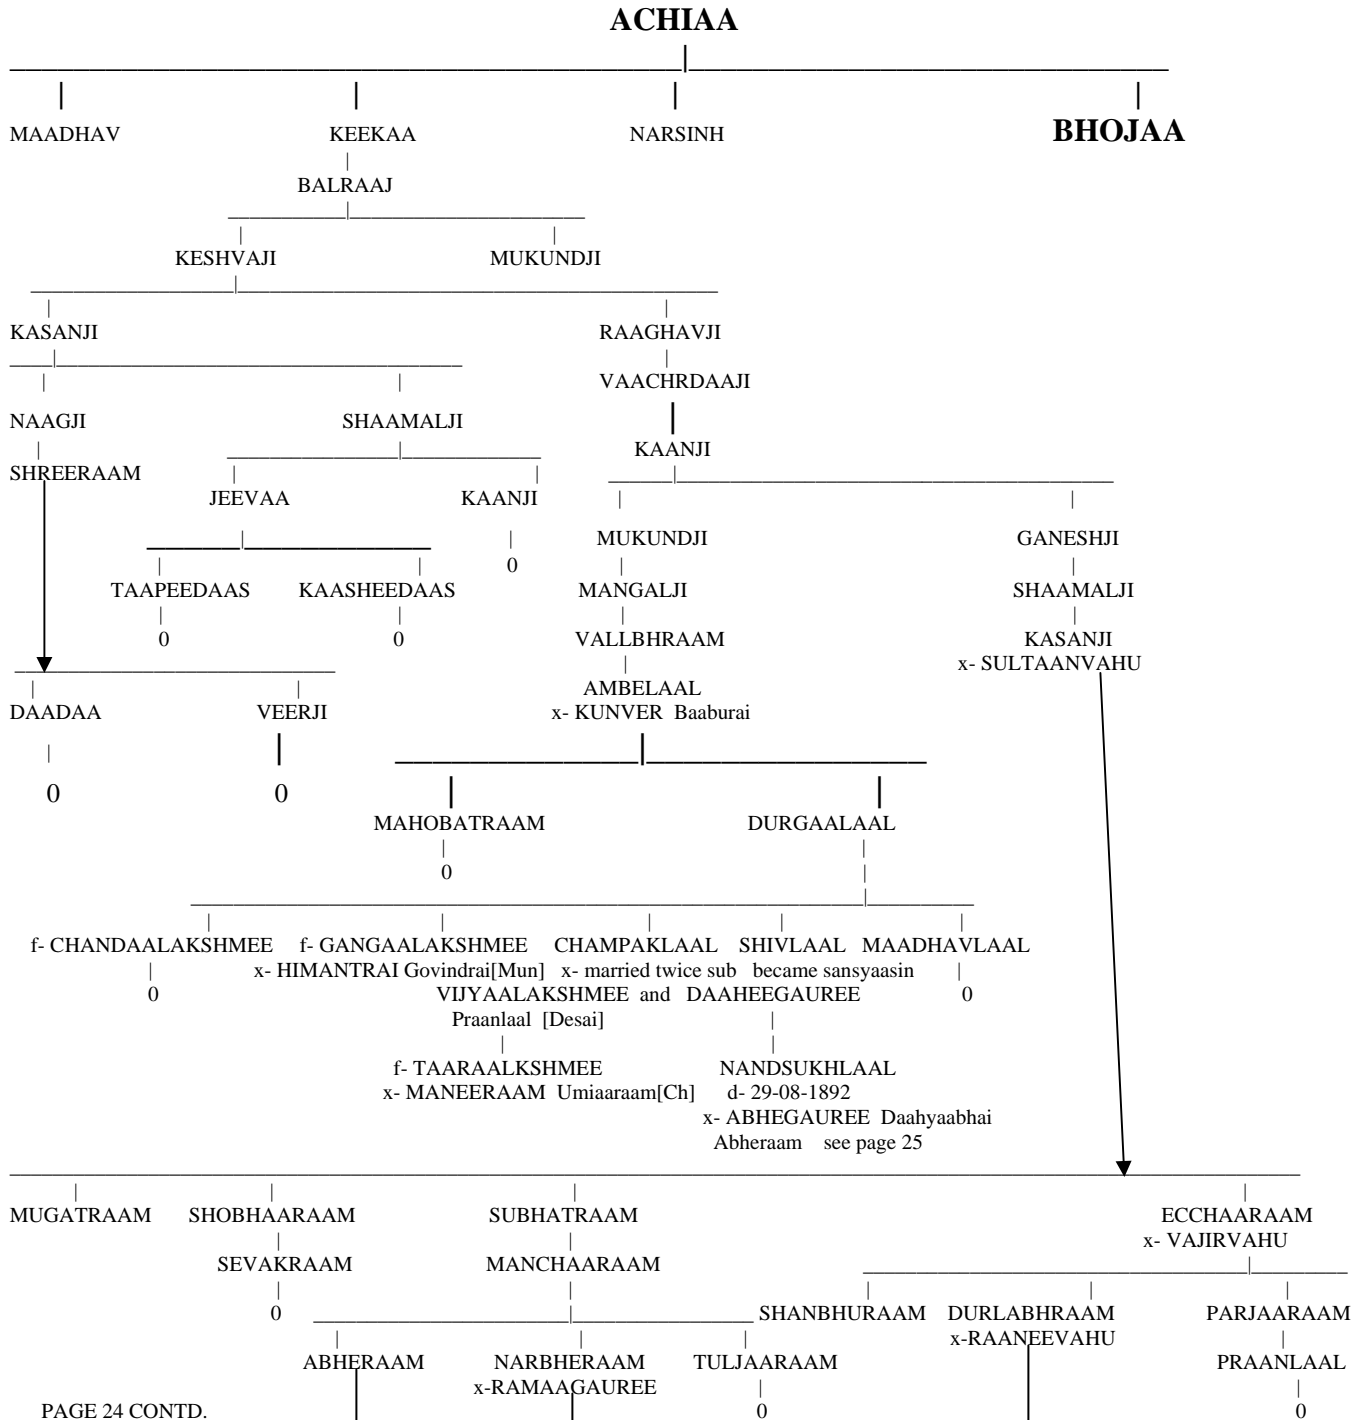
ACHIAA

MAADHAV

KEEKAA

BALRAAJ

KESHVAJI

MUKUNDJI

KASANJI

RAAGHAVJI

VAACHRDAAJI

NAAGJI

SHAAMALJI

KAANJI

SHREERAAM

JEEVAA

KAANJI

0

TAAPEEDAAS

KAASHEEDAAS

0

0

DAADAA

VEERJI

0

0

NARSINH

BHOJAA

MUKUNDJI

MANGALJI

VALLBHRAAM

AMBELAAL
x- KUNVER Baaburai

GANESHJI

SHAAMALJI

KASANJI
x- SULTAANVAHU

MAHOBATRAAM

0

DURGAALAAL

f- CHANDAALAKSHMEE

0

f- GANGAALAKSHMEE
x- HIMANTRAI Govindrai[Mun]
Praanlaal [Desai]

f- TAARAALKSHMEE
x- MANEERAAM Umiaaraam[Ch]

CHAMPAKLAAL
x- married twice sub
VIJYAALAKSHMEE and DAAHEEGAUREE

SHIVLAAL
became sansyaasin

NANDSUKHLAAL
d- 29-08-1892
x- ABHEGAUREE Daahyaabhai
Abheraam see page 25

MAADHAVLAAL

0

MUGATRAAM

SHOBHAARAAM

SEVAKRAAM

0

SUBHATRAAM

MANCHAARAAM

ABHERAAM

NARBHERAAM
x-RAMAAGAUREE

TULJAARAAM

0

ECCHAARAAM
x- VAJIRVAHU

SHANBHURAAM

DURLABHRAAM
x-RAANEEVAHU

PARJAARAAM

PRAANLAAL

0

PAGE 24 CONTD.